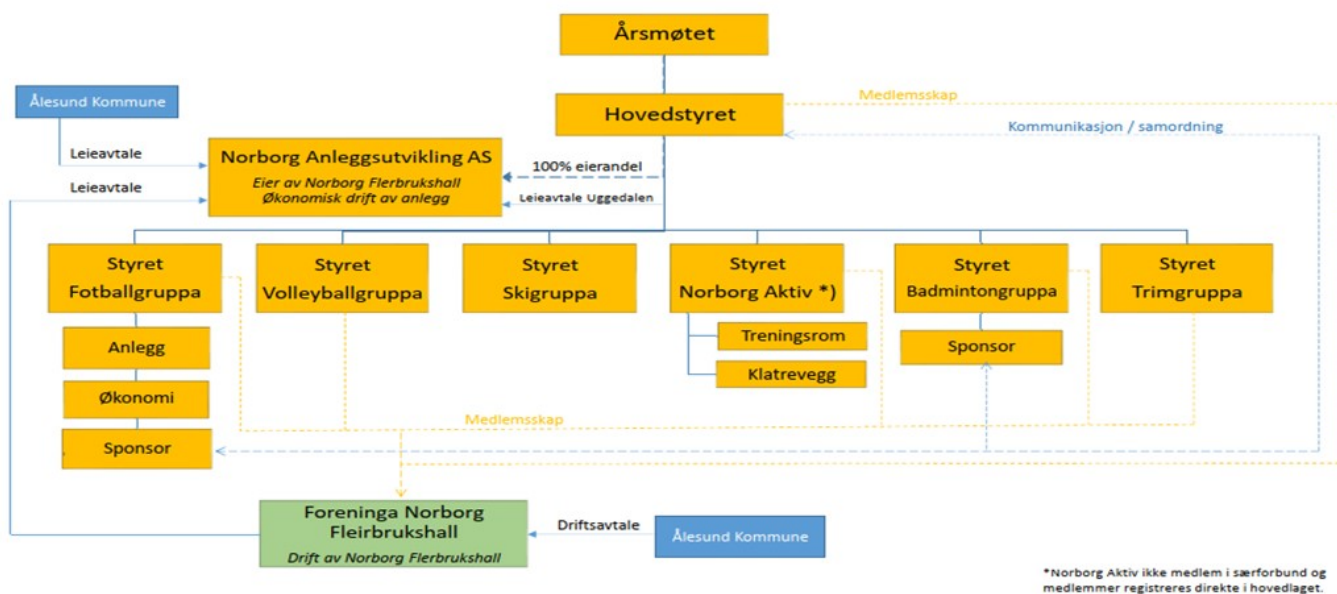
Årsmøtet

Hovedstyret

Medlemsskap

Ålesund Kommune

Kommunikasjon / samordning

Leieavtale

Norborg Anleggsutvikling AS

Eier av Norborg Flerbrukshall
Økonomisk drift av anlegg

100% eierandel

Leieavtale

Leieavtale Uggedalen

Styret Fotballgruppa

Styret Volleyballgruppa

Styret Skigruppa

Styret Norborg Aktiv *)

Styret Badmintongruppa

Styret Trimgruppa

Anlegg

Treningsrom

Sponsor

Klatrevegg

Økonomi

Medlemsskap

Sponsor

Foreninga Norborg Fleirbrukshall

Drift av Norborg Flerbrukshall

Driftsavtale

Ålesund Kommune

*Norborg Aktiv ikke medlem i særforbund og medlemmer registreres direkte i hovedlaget.